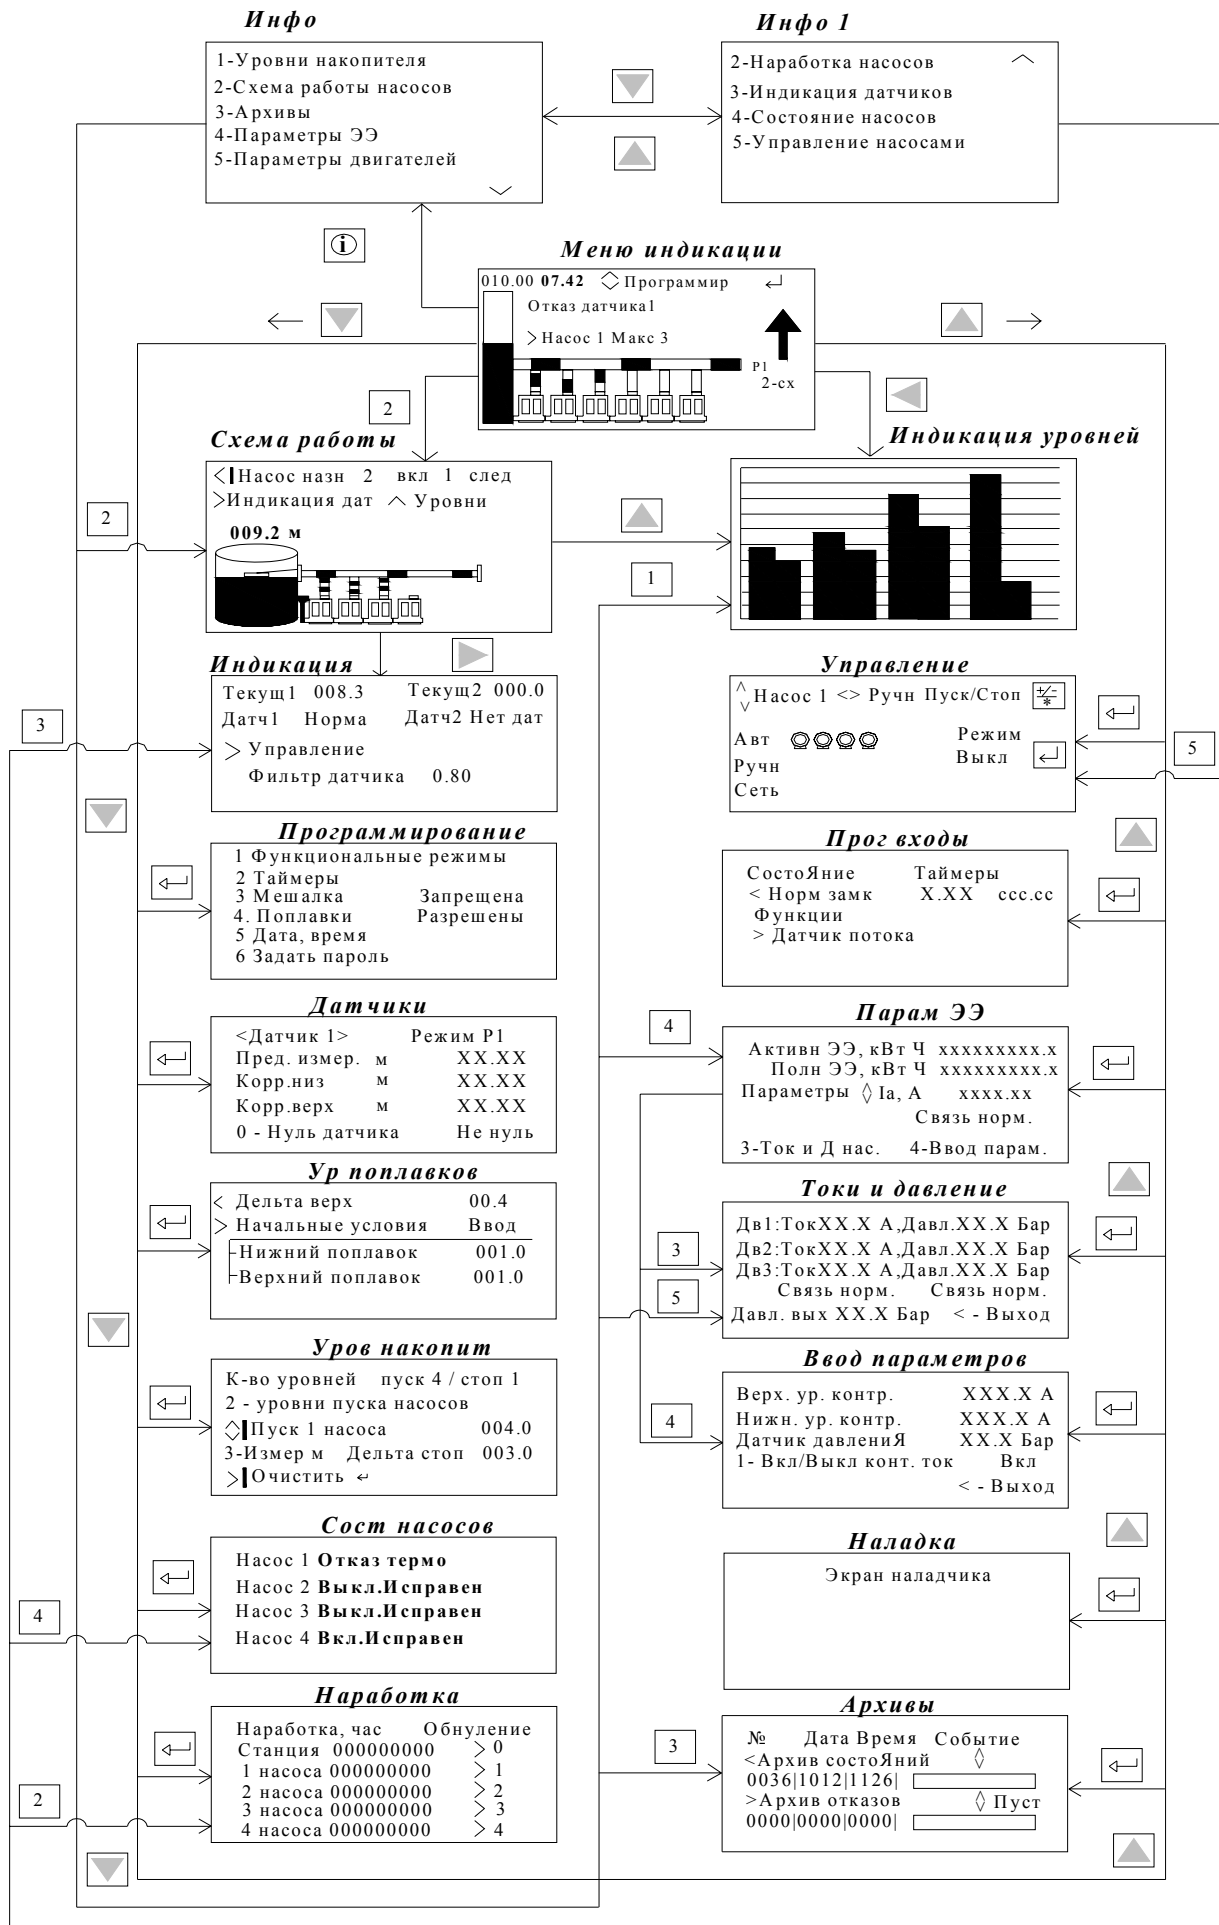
Инфо

1-Уровни накопителя
2-Схема работы насосов
3-Архивы
4-Параметры ЭЭ
5-Параметры двигателей

Инфо 1

2-Наработка насосов
3-Индикация датчиков
4-Состояние насосов
5-Управление насосами

Меню индикации

010.00 07.42 Программир
Отказ датчика1
Насос 1 Макс 3
P1
2-сх

2

Схема работы

Насос назн 2 вкл 1 след
Индикация дат Уровни
009.2 м

Индикация уровней

2

1

Индикация

Текущ1 008.3 Текущ2 000.0
Датч1 Норма Датч2 Нет дат
Управление
Фильтр датчика 0.80

3

Управление

Насос 1 <> Ручн Пуск/Стоп
Авт
Ручн
Сеть
Режим
Выкл

5

Программирование

1 Функциональные режимы
2 Таймеры
3 Мешалка Запрещена
4. Поплавки Разрешены
5 Дата, время
6 Задать пароль

Прог входы

СостоЯние Таймеры
< Норм замк X.XX ccc.cc
Функции
> Датчик потока

Датчики

<Датчик 1> Режим P1
Пред. измер. м XX.XX
Корр.низ м XX.XX
Корр.верх м XX.XX
0 - Нуль датчика Не нуль

4

Парам ЭЭ

Активн ЭЭ, кВт Ч xxxxxxxxx.x
Полн ЭЭ, кВт Ч xxxxxxxxx.x
Параметры Ia, A xxxx.xx
Связь норм.
3-Ток и Д нас. 4-Ввод парам.

Ур поплавков

< Дельта верх 00.4
> Начальные условия Ввод
Нижний поплавок 001.0
Верхний поплавок 001.0

Токи и давление

3

Дв1:ТокXX.X A,Давл.XX.X Бар
Дв2:ТокXX.X A,Давл.XX.X Бар
Дв3:ТокXX.X A,Давл.XX.X Бар
Связь норм. Связь норм.
Давл. вых XX.X Бар < - Выход

5

Уров накопит

К-во уровней пуск 4 / стоп 1
2 - уровни пуска насосов
Пуск 1 насоса 004.0
3-Измер м Дельта стоп 003.0
Очистить

Ввод параметров

4

Верх. ур. контр. XXX.X A
Нижн. ур. контр. XXX.X A
Датчик давлениЯ XX.X Бар
1- Вкл/Выкл конт. ток Вкл
< - Выход

Сост насосов

Насос 1 Отказ термо
Насос 2 Выкл.Исправен
Насос 3 Выкл.Исправен
Насос 4 Вкл.Исправен

4

Наладка

Экран наладчика

Наработка

Наработка, час Обнуление
Станция 000000000 > 0
1 насоса 000000000 > 1
2 насоса 000000000 > 2
3 насоса 000000000 > 3
4 насоса 000000000 > 4

2

Архивы

3

№ Дата Время Событие
<Архив состоЯний
0036|1012|1126|
>Архив отказов Пуст
0000|0000|0000|